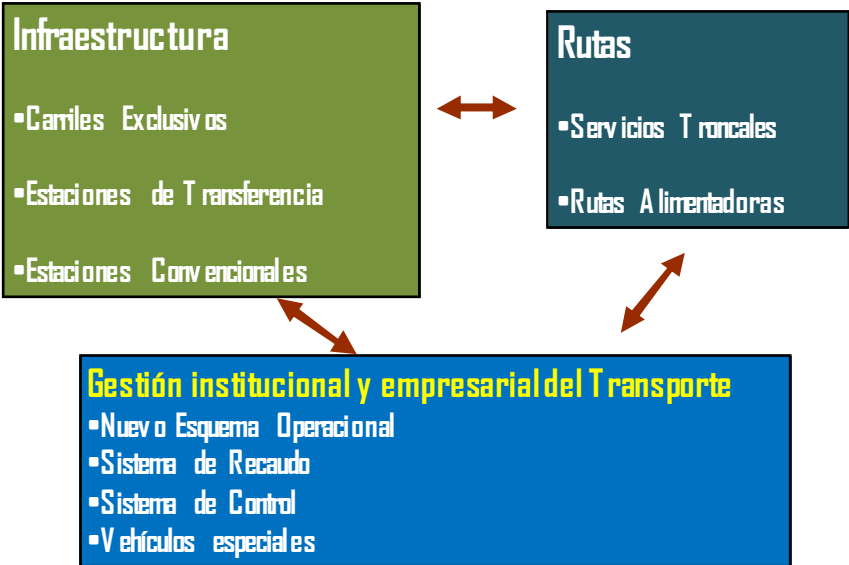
Infraestructura

•Carriles Exclusivos

•Estaciones de Transferencia

•Estaciones Convencionales

Rutas

•Servicios Troncales

•Rutas Alimentadoras

Gestión institucional y empresarial del Transporte

•Nuevo Esquema Operacional

•Sistema de Recaudo

•Sistema de Control

•Vehículos especiales